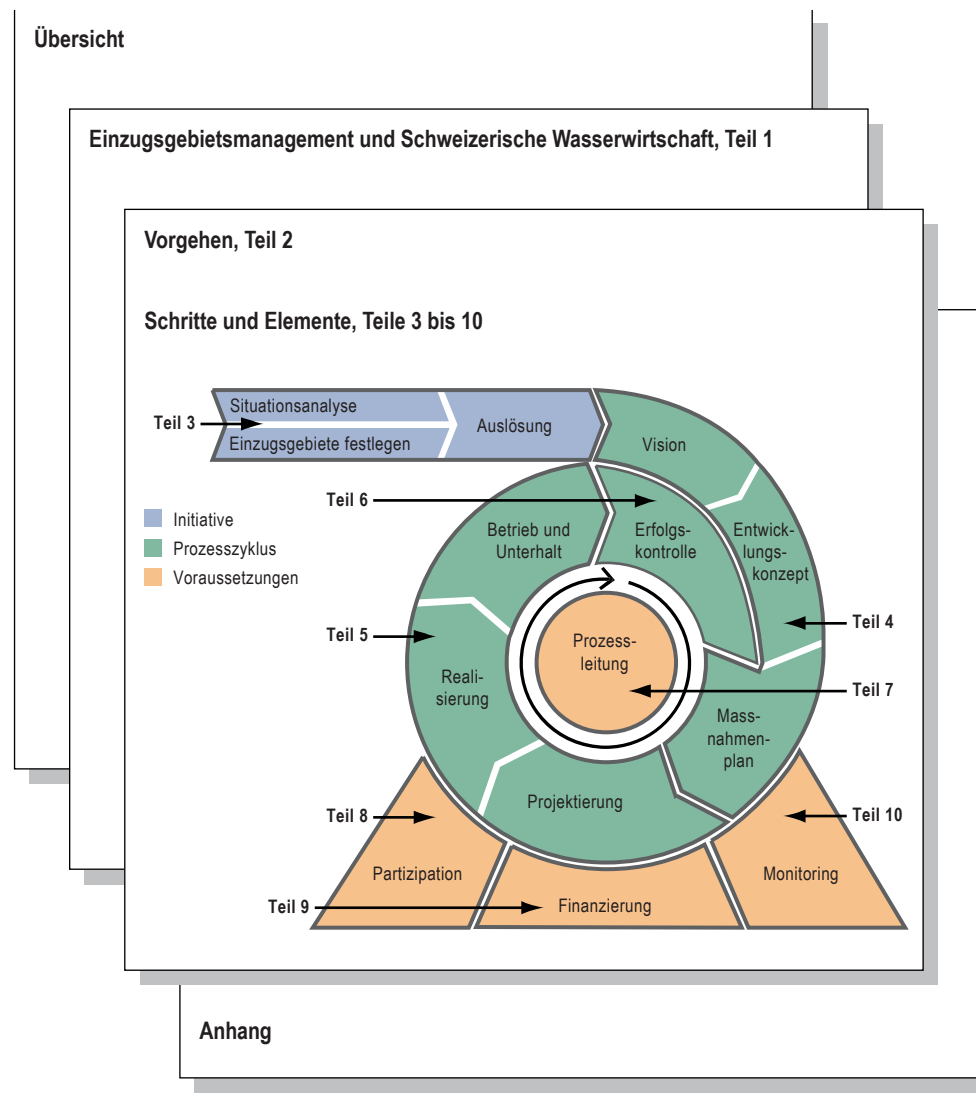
Übersicht

Einzugsgebietsmanagement und Schweizerische Wasserwirtschaft, Teil 1

Vorgehen, Teil 2

Schritte und Elemente, Teile 3 bis 10

Teil 3
Situationsanalyse
Einzugsgebiete festlegen
Auslösung
Vision

Initiative
Prozesszyklus
Voraussetzungen

Teil 6
Betrieb und Unterhalt
Erfolgskontrolle
Entwicklungskonzept
Teil 5
Teil 4
Prozessleitung
Realisierung
Teil 7
Massnahmenplan
Projektierung
Teil 8
Teil 10
Partizipation
Monitoring
Teil 9
Finanzierung

Anhang